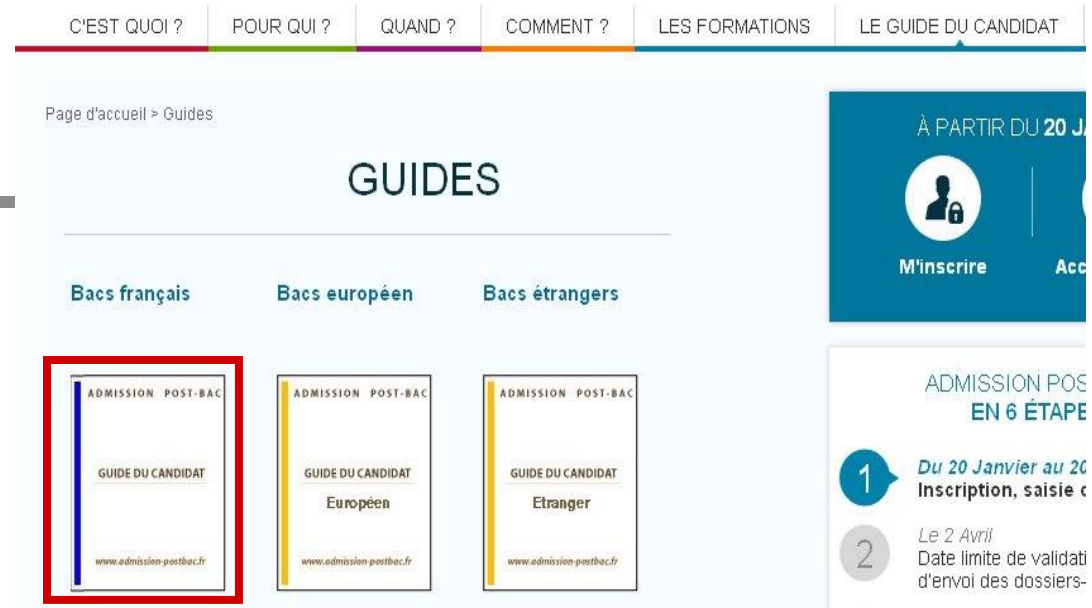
C'EST QUOI ? POUR QUI ? QUAND ? COMMENT ? LES FORMATIONS LE GUIDE DU CANDIDAT

Page d'accueil > Guides

GUIDES

Bacs français

Bacs européen

Bacs étrangers

ADMISSION POST-BAC
GUIDE DU CANDIDAT
www.admission-postbac.fr

ADMISSION POST-BAC
GUIDE DU CANDIDAT
Européen
www.admission-postbac.fr

ADMISSION POST-BAC
GUIDE DU CANDIDAT
Etranger
www.admission-postbac.fr

À PARTIR DU 20 J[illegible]

M'inscrire

Acc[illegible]

ADMISSION POS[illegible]
EN 6 ÉTAPE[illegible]

1
Du 20 Janvier au 20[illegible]
Inscription, saisie c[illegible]

2
Le 2 Avril
Date limite de validati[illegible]
d'envoi des dossiers-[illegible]